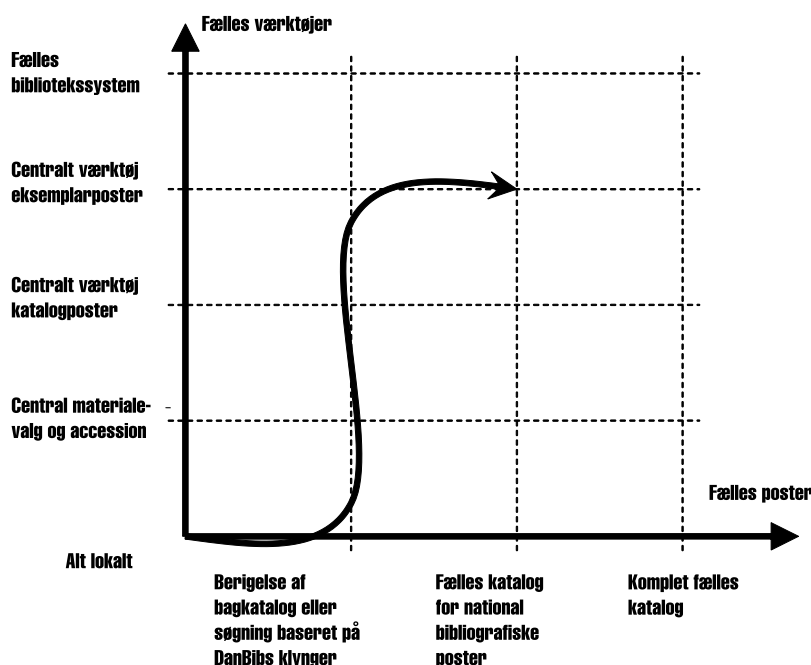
Fælles værktøjer

Fælles bibliotekssystem

Centralt værktøj eksemplarposter

Centralt værktøj katalogposter

Central materiale- valg og accession

Fælles poster

Alt lokalt

Berigelse af bagkatalog eller søgning baseret på DanBibs klynger

Fælles katalog for national bibliografiske poster

Komplet fælles katalog